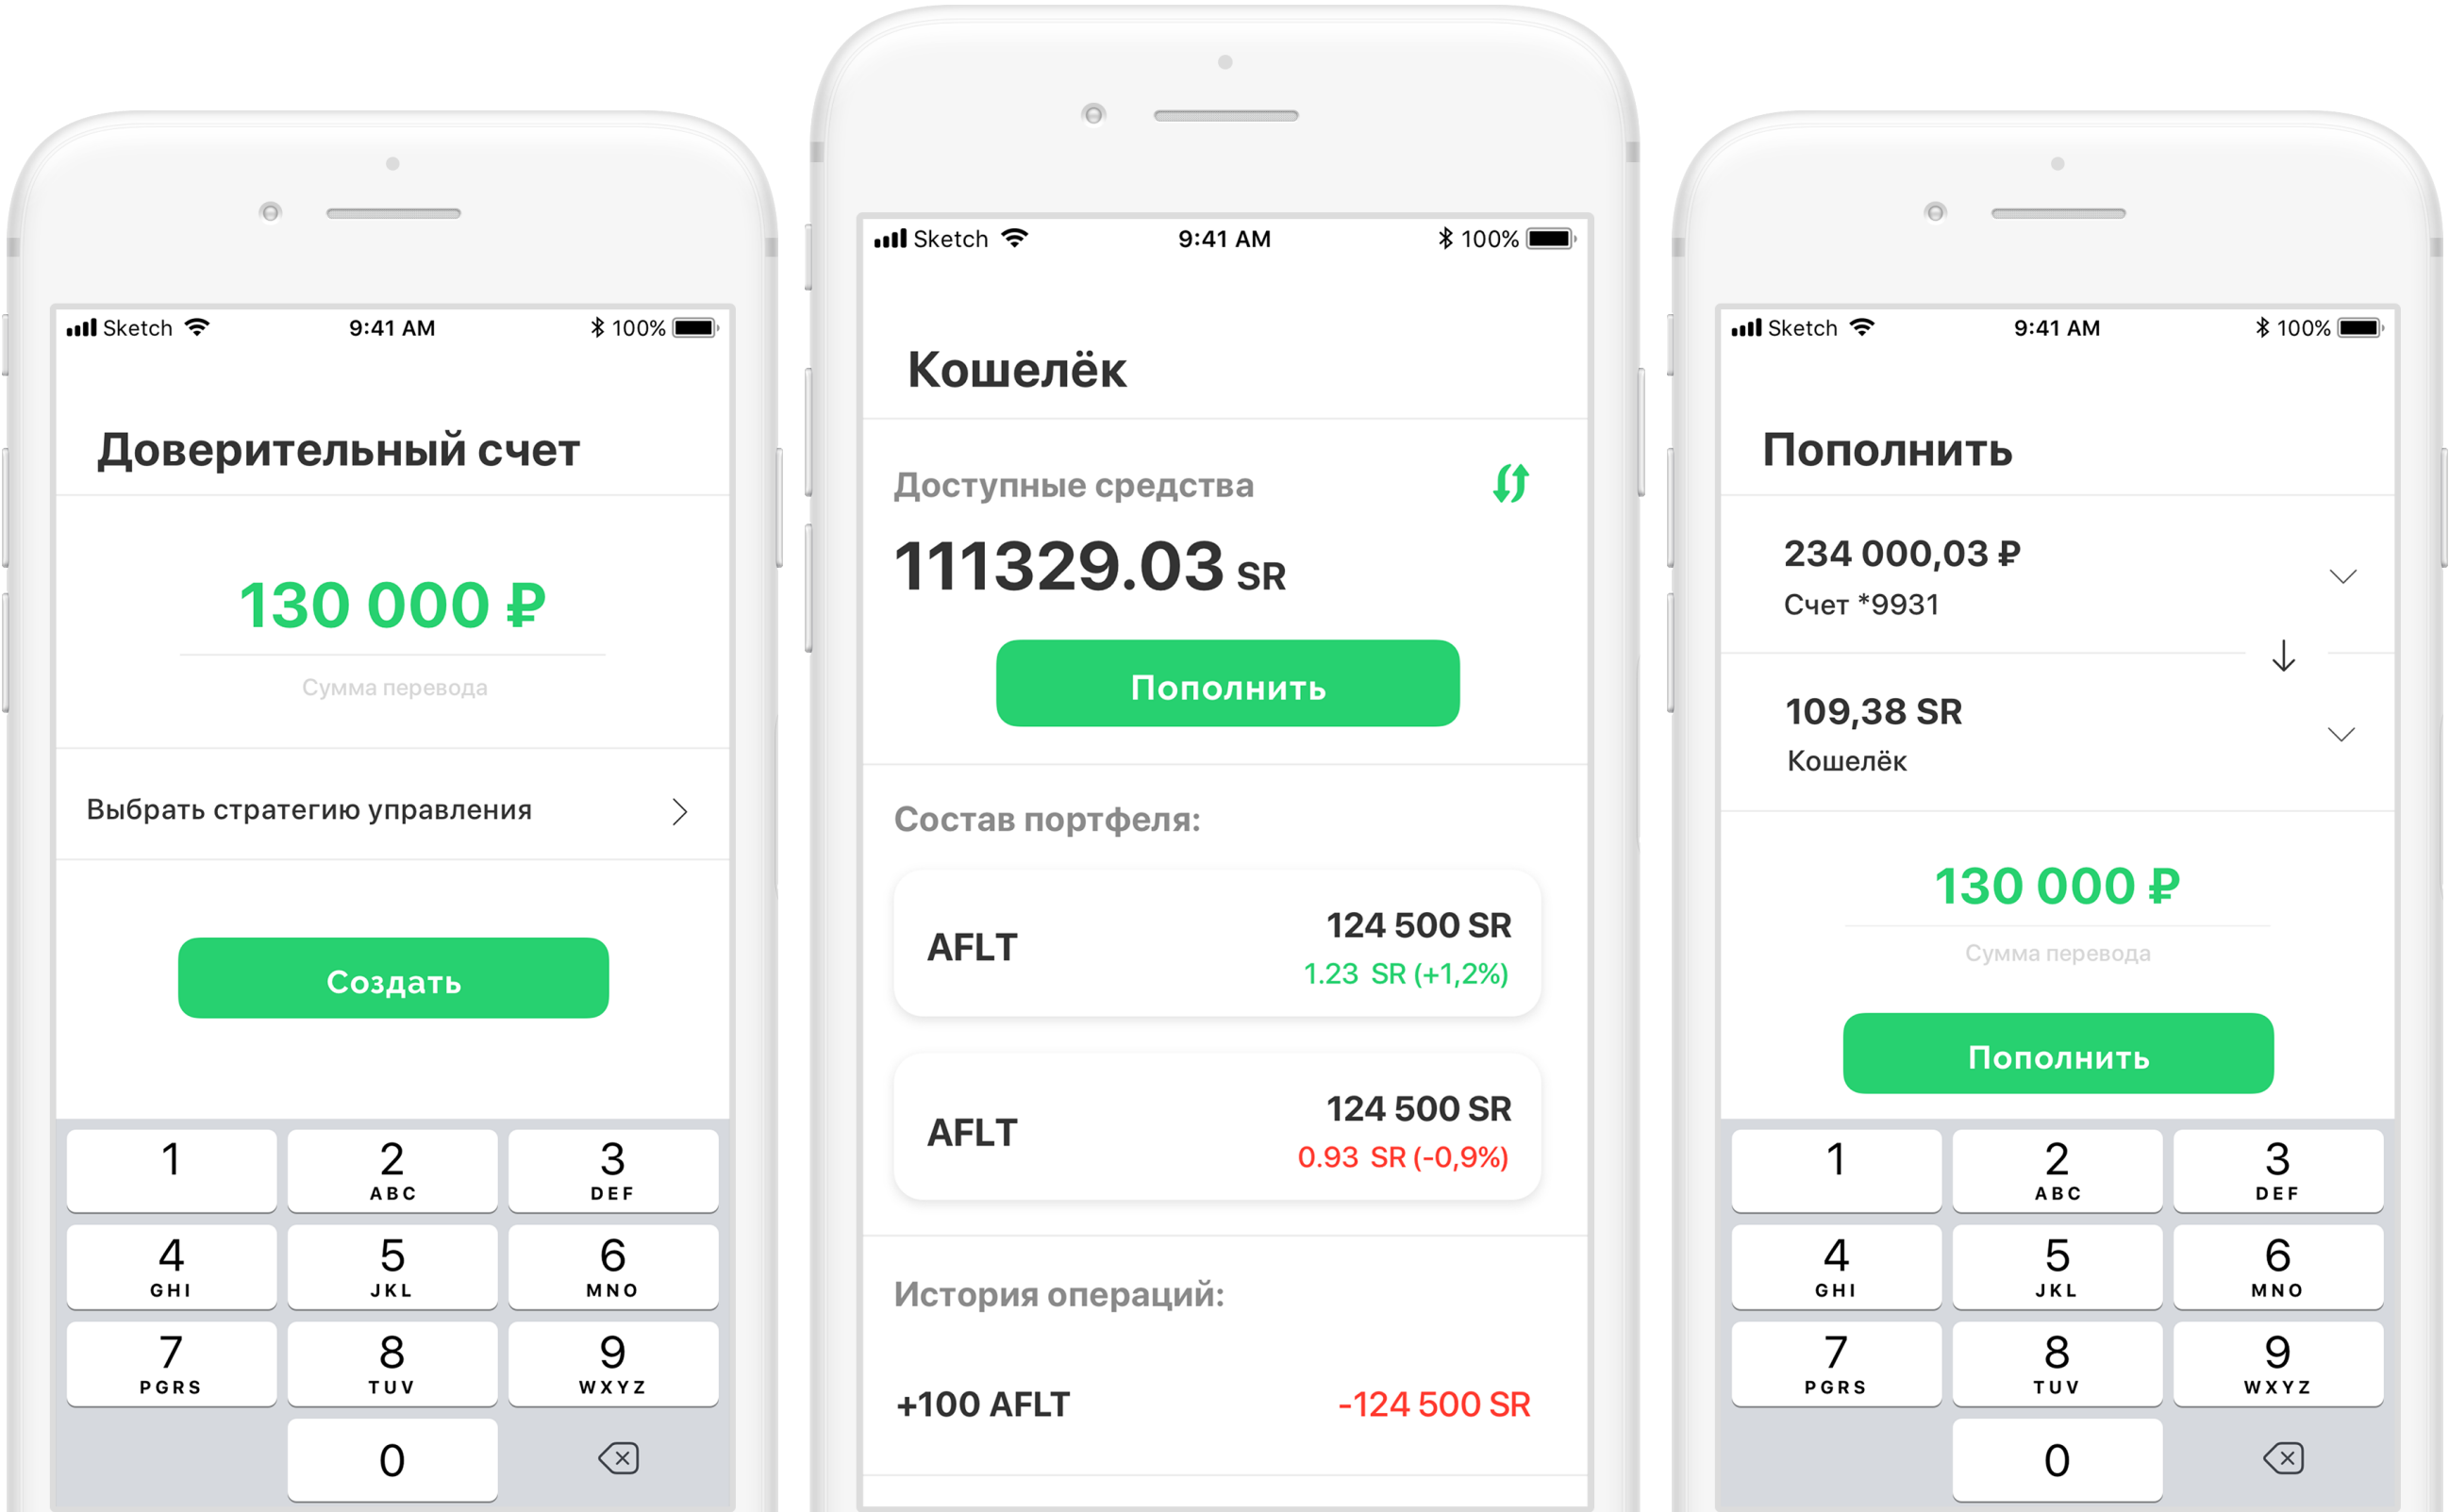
Sketch 9:41 AM 100%

Доверительный счет

130 000 ₽

Сумма перевода

Выбрать стратегию управления

Создать

1
2 ABC
3 DEF
4 GHI
5 JKL
6 MNO
7 PGRS
8 TUV
9 WXYZ
0

Sketch 9:41 AM 100%

Кошелёк

Доступные средства

111329.03 SR

Пополнить

Состав портфеля:

| AFLT | 124 500 SR 1.23 SR (+1,2%) |
|---|---|
| AFLT | 124 500 SR 0.93 SR (-0,9%) |

История операций:

+100 AFLT -124 500 SR

Sketch 9:41 AM 100%

Пополнить

234 000,03 ₽
Счет *9931

109,38 SR
Кошелёк

130 000 ₽

Сумма перевода

Пополнить

1
2 ABC
3 DEF
4 GHI
5 JKL
6 MNO
7 PGRS
8 TUV
9 WXYZ
0